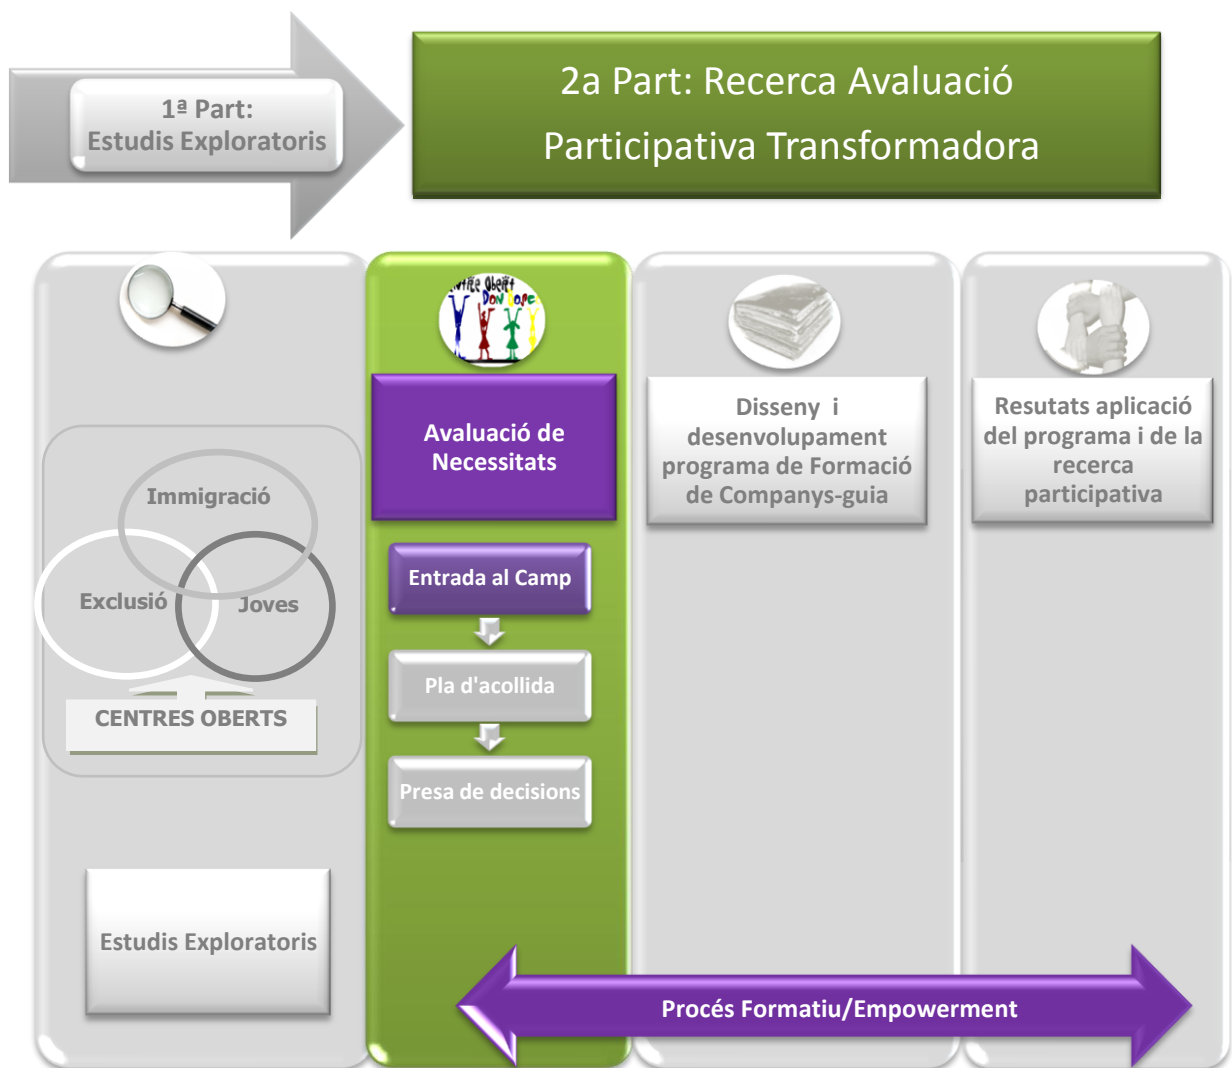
1ª Part:
Estudis Exploratoris

2a Part: Recerca Avaluació Participativa Transformadora

Immigració

Exclusió

Joves

CENTRES OBERTS

Estudis Exploratoris

Centre Obert Don Bosco

Avaluació de Necessitats

Entrada al Camp

Pla d'acollida

Presa de decisions

Disseny i desenvolupament programa de Formació de Companys-guia

Resutats aplicació del programa i de la recerca participativa

Procés Formatiu/Empowerment